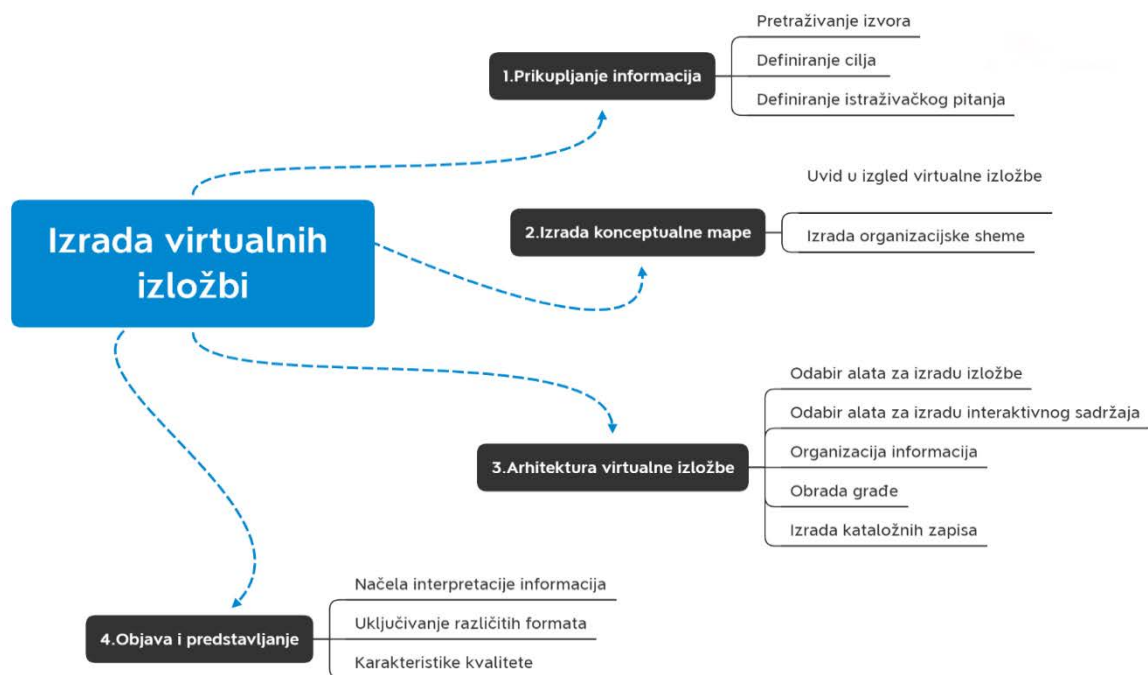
Izrada virtualnih izložbi

1.Prikupljanje informacija

Pretraživanje izvora

Definiranje cilja

Definiranje istraživačkog pitanja

2.Izrada konceptualne mape

Uvid u izgled virtualne izložbe

Izrada organizacijske sheme

3.Arhitektura virtualne izložbe

Odabir alata za izradu izložbe

Odabir alata za izradu interaktivnog sadržaja

Organizacija informacija

Obrada građe

Izrada kataložnih zapisa

4.Objava i predstavljanje

Načela interpretacije informacija

Uključivanje različitih formata

Karakteristike kvalitete